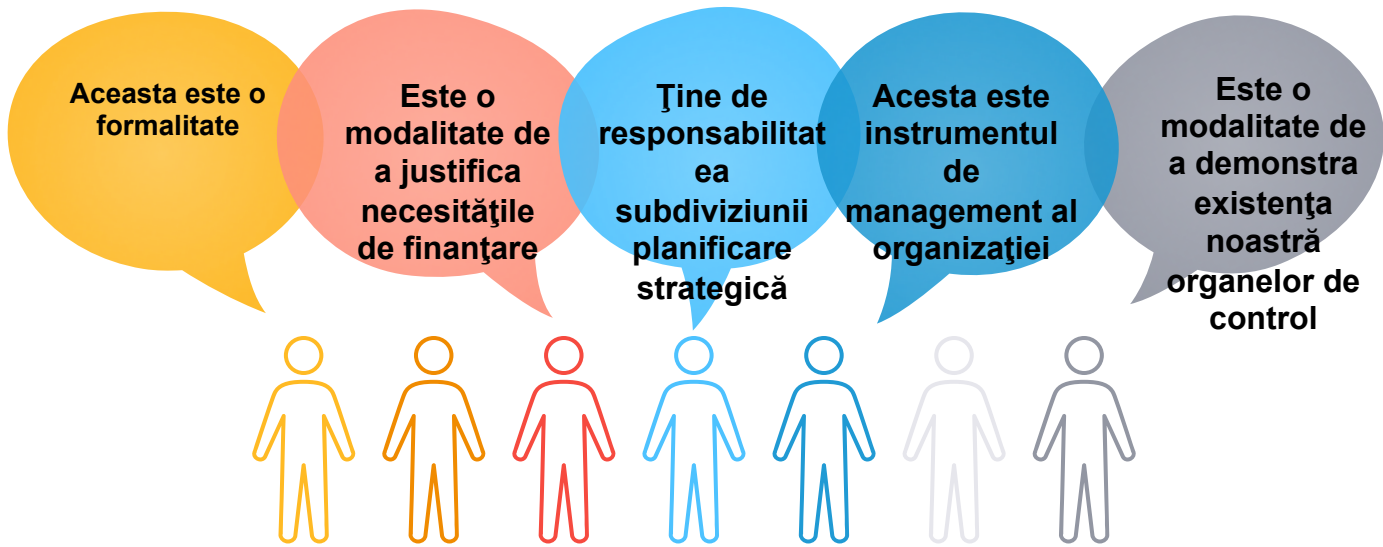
Aceasta este o formalitate

Este o modalitate de a justifica necesităţile de finanţare

Ţine de responsabilitatea subdiviziunii planificare strategică

Acesta este instrumentul de management al organizaţiei

Este o modalitate de a demonstra existenţa noastră organelor de control